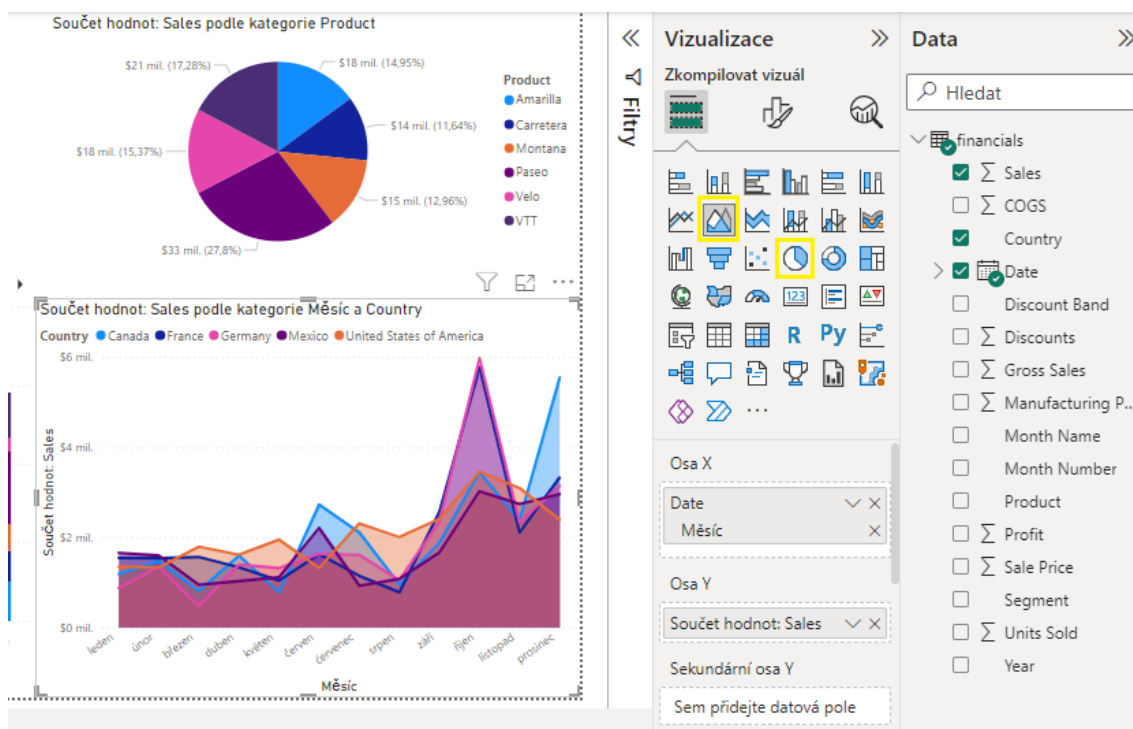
Součet hodnot: Sales podle kategorie Product

$21 mil. (17,28%)
$18 mil. (14,95%)
$14 mil. (11,64%)
$18 mil. (15,37%)
$15 mil. (12,96%)
$33 mil. (27,8%)

Product
Amarilla
Carretera
Montana
Paseo
Velo
VTT

Součet hodnot: Sales podle kategorie Měsíc a Country

Country Canada France Germany Mexico United States of America

$6 mil.
$4 mil.
$2 mil.
$0 mil.

Součet hodnot: Sales

leden únor březen duben květen červen červenec srpen září říjen listopad prosinec

Měsíc

Filtry

Vizualizace

Zkompilovat vizuál

R Py

Osa X

Date
Měsíc

Osa Y

Součet hodnot: Sales

Sekundární osa Y

Sem přidejte datová pole

Data

Hledat

financials
Sales
COGS
Country
Date
Discount Band
Discounts
Gross Sales
Manufacturing P...
Month Name
Month Number
Product
Profit
Sale Price
Segment
Units Sold
Year